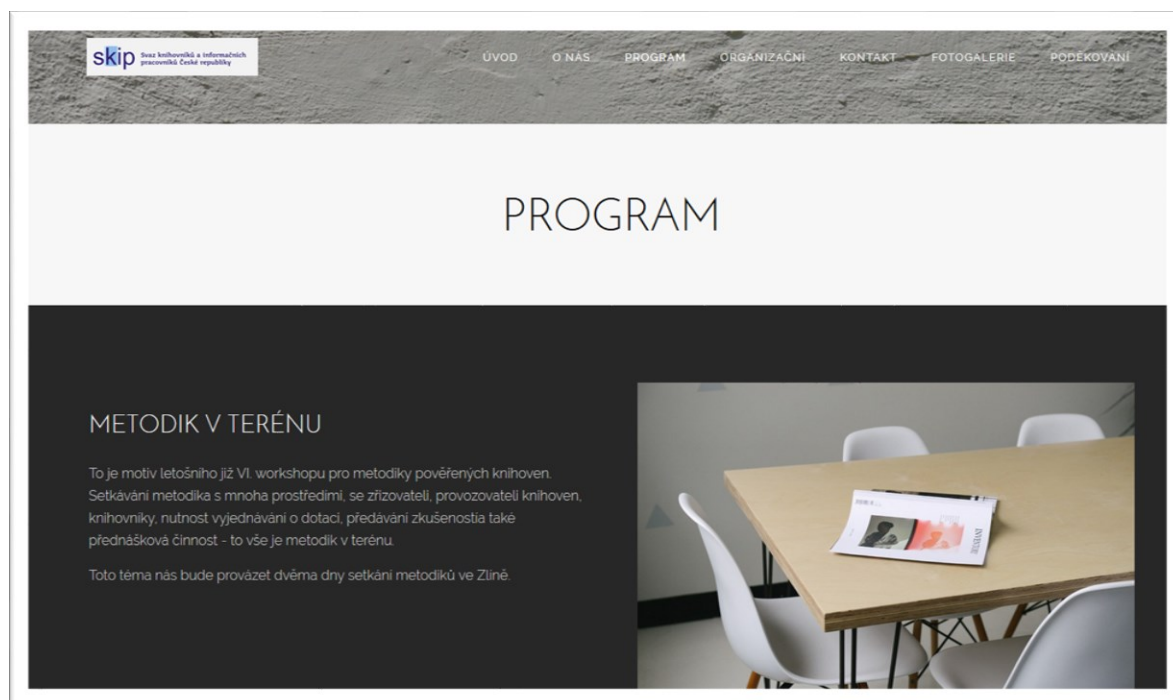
SKIP Svaz knihovníků a informačních pracovníků České republiky

ÚVOD O NÁS PROGRAM ORGANIZAČNÍ KONTAKT FOTOGALERIE PODĚKOVÁNÍ

PROGRAM

METODIK V TERÉNU

To je motiv letošního již VI. workshopu pro metodiky pověřených knihoven. Setkávání metodika s mnoha prostředími, se zřizovateli, provozovateli knihoven, knihovníky, nutnost vyjednávání o dotaci, předávání zkušenostia také přednášková činnost - to vše je metodik v terénu.

Toto téma nás bude provázet dvěma dny setkání metodiků ve Zlíně.